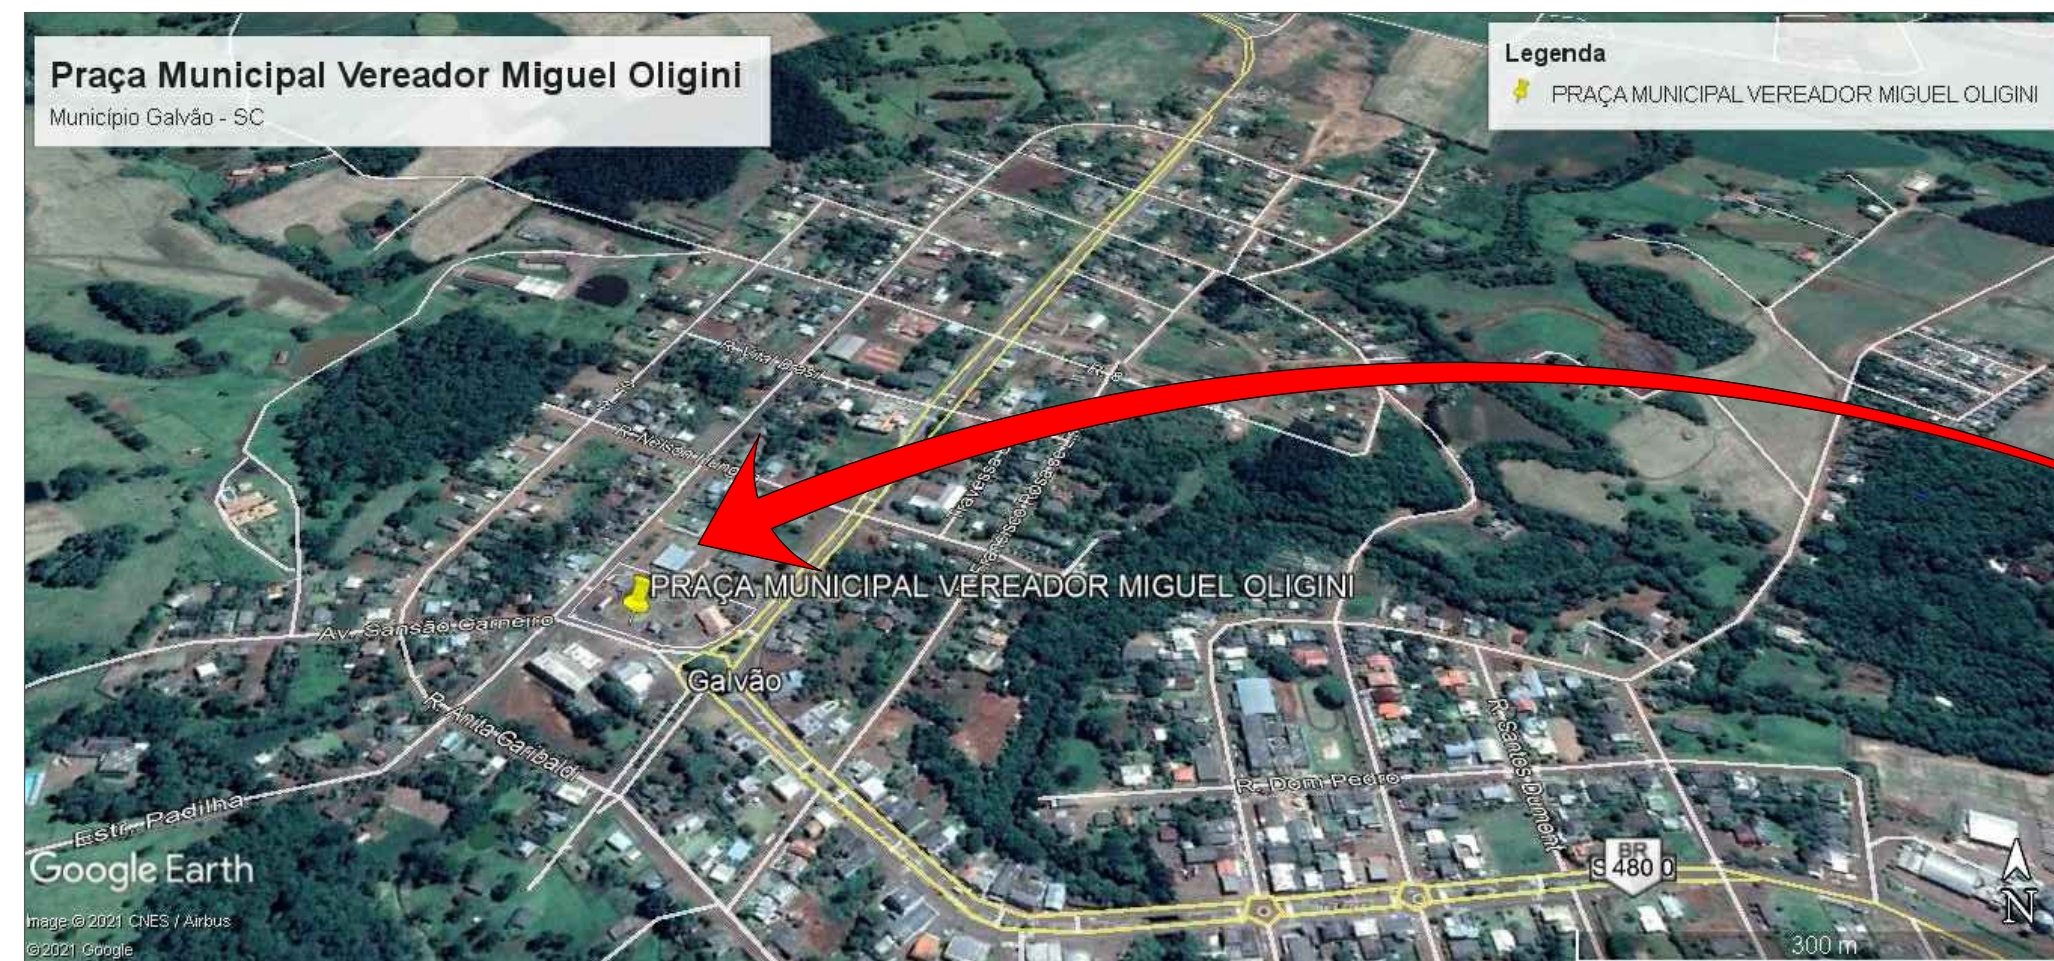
Praça Municipal Vereador Miguel Oligini
Município Galvão - SC

Legenda
PRAÇA MUNICIPAL VEREADOR MIGUEL OLIGINI

R. Vital Bras
R. Nelson Leng
Travessa
Francisco Rosa
PRAÇA MUNICIPAL VEREADOR MIGUEL OLIGINI
Av. Sansão Carneiro
Galvão
R. Anita Garibaldi
R. Santos Dumont
R. Dom Pedro
Estr. Padilha
BR
480
Google Earth
Image © 2021 CNES / Airbus
©2021 Google
300 m
N